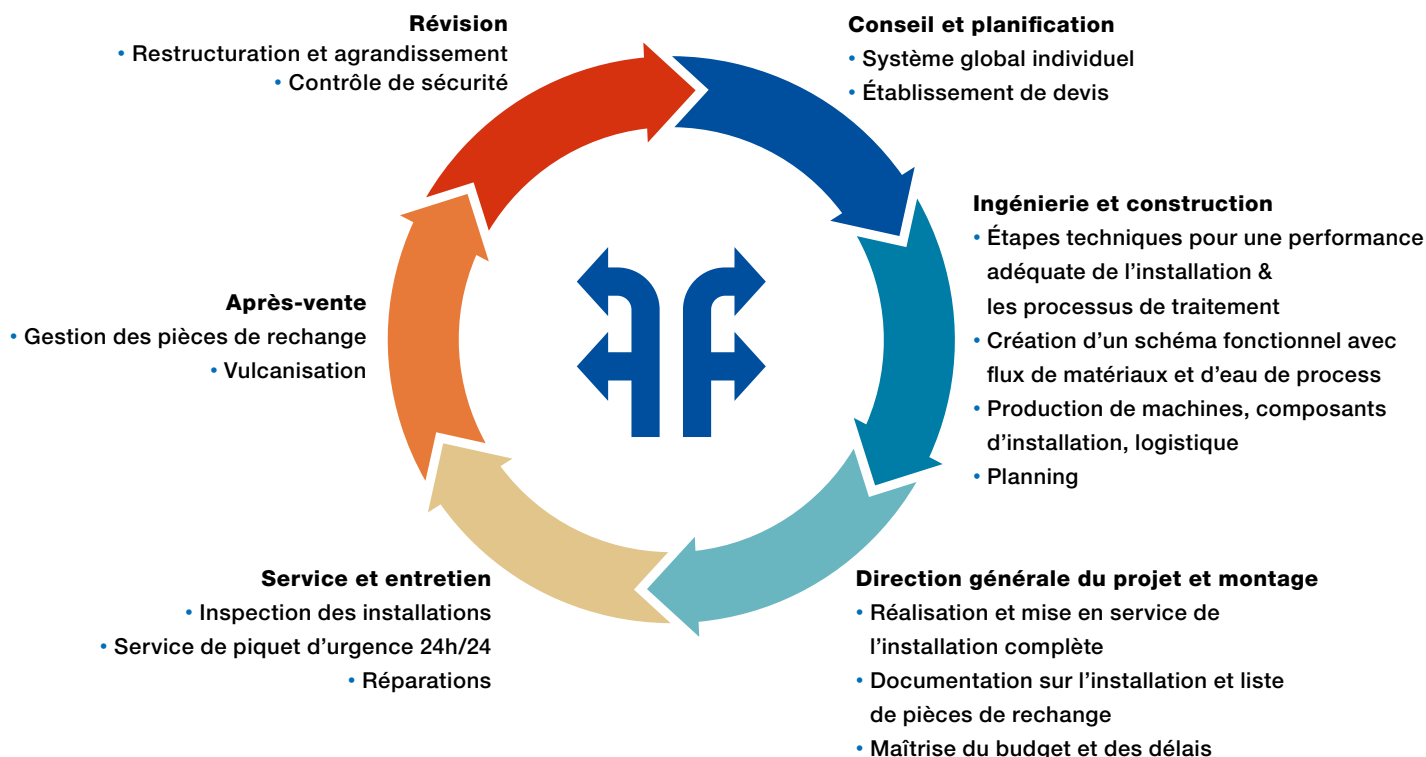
Révision
• Restructuration et agrandissement
• Contrôle de sécurité

Conseil et planification
• Système global individuel
• Établissement de devis

Ingénierie et construction
• Étapes techniques pour une performance adéquate de l'installation & les processus de traitement
• Création d'un schéma fonctionnel avec flux de matériaux et d'eau de process
• Production de machines, composants d'installation, logistique
• Planning

Après-vente
• Gestion des pièces de rechange
• Vulcanisation

Service et entretien
• Inspection des installations
• Service de piquet d'urgence 24h/24
• Réparations

Direction générale du projet et montage
• Réalisation et mise en service de l'installation complète
• Documentation sur l'installation et liste de pièces de rechange
• Maîtrise du budget et des délais